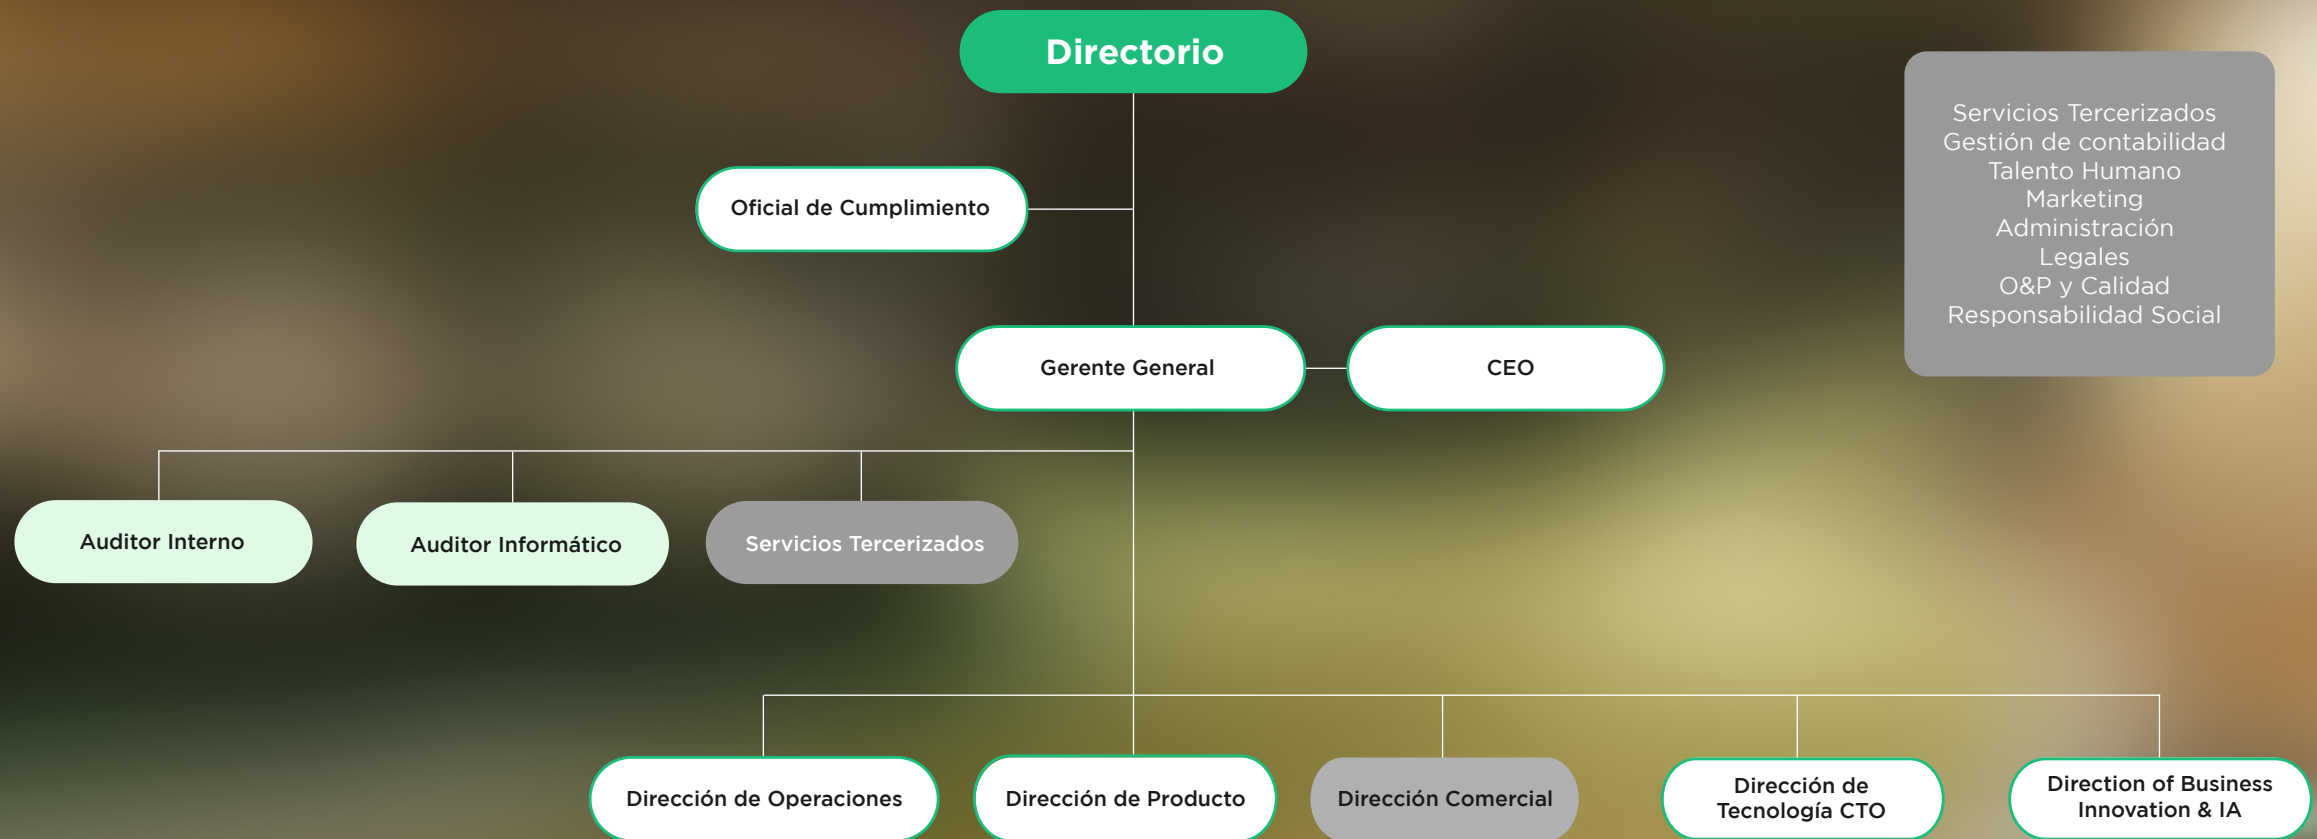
Directorio

Servicios Tercerizados
Gestión de contabilidad
Talento Humano
Marketing
Administración
Legales
O&P y Calidad
Responsabilidad Social

Oficial de Cumplimiento

Gerente General

CEO

Auditor Interno

Auditor Informático

Servicios Tercerizados

Dirección de Operaciones

Dirección de Producto

Dirección Comercial

Dirección de Tecnología CTO

Direction of Business Innovation & IA